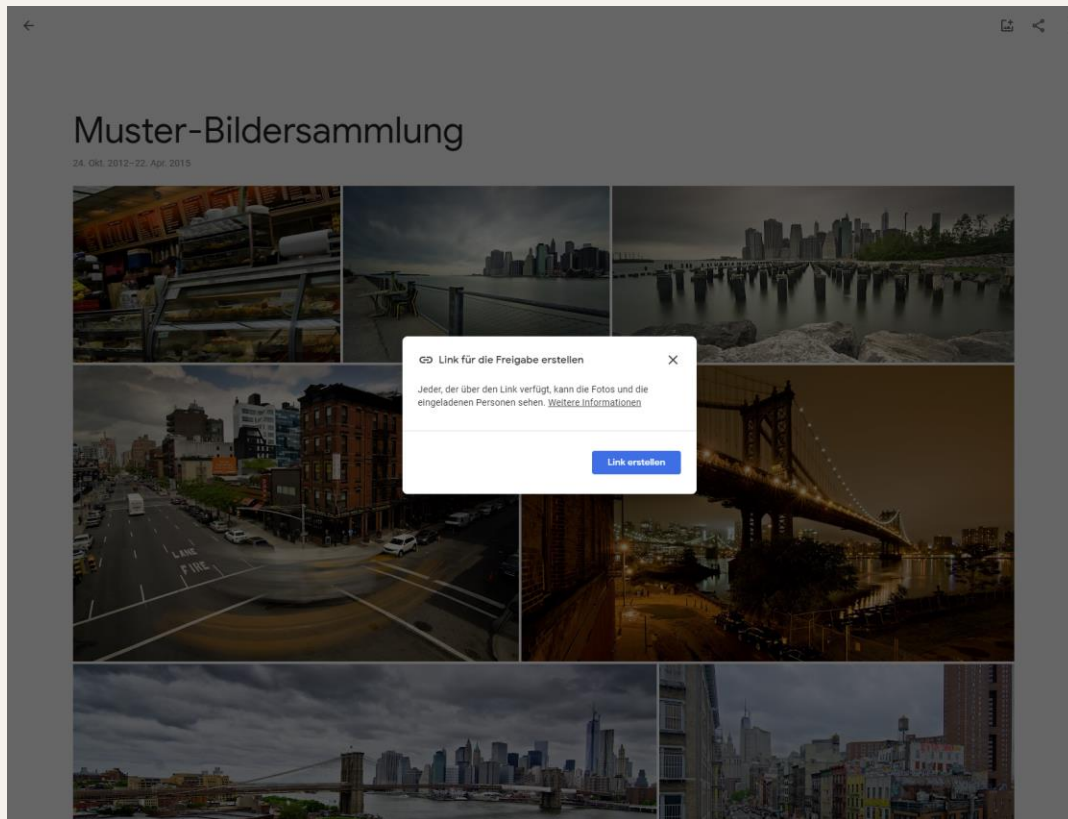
Muster-Bildersammlung

24. Okt. 2012–22. Apr. 2015

Link für die Freigabe erstellen

Jeder, der über den Link verfügt, kann die Fotos und die eingeladenen Personen sehen. Weitere Informationen

Link erstellen

LANE
FIRE